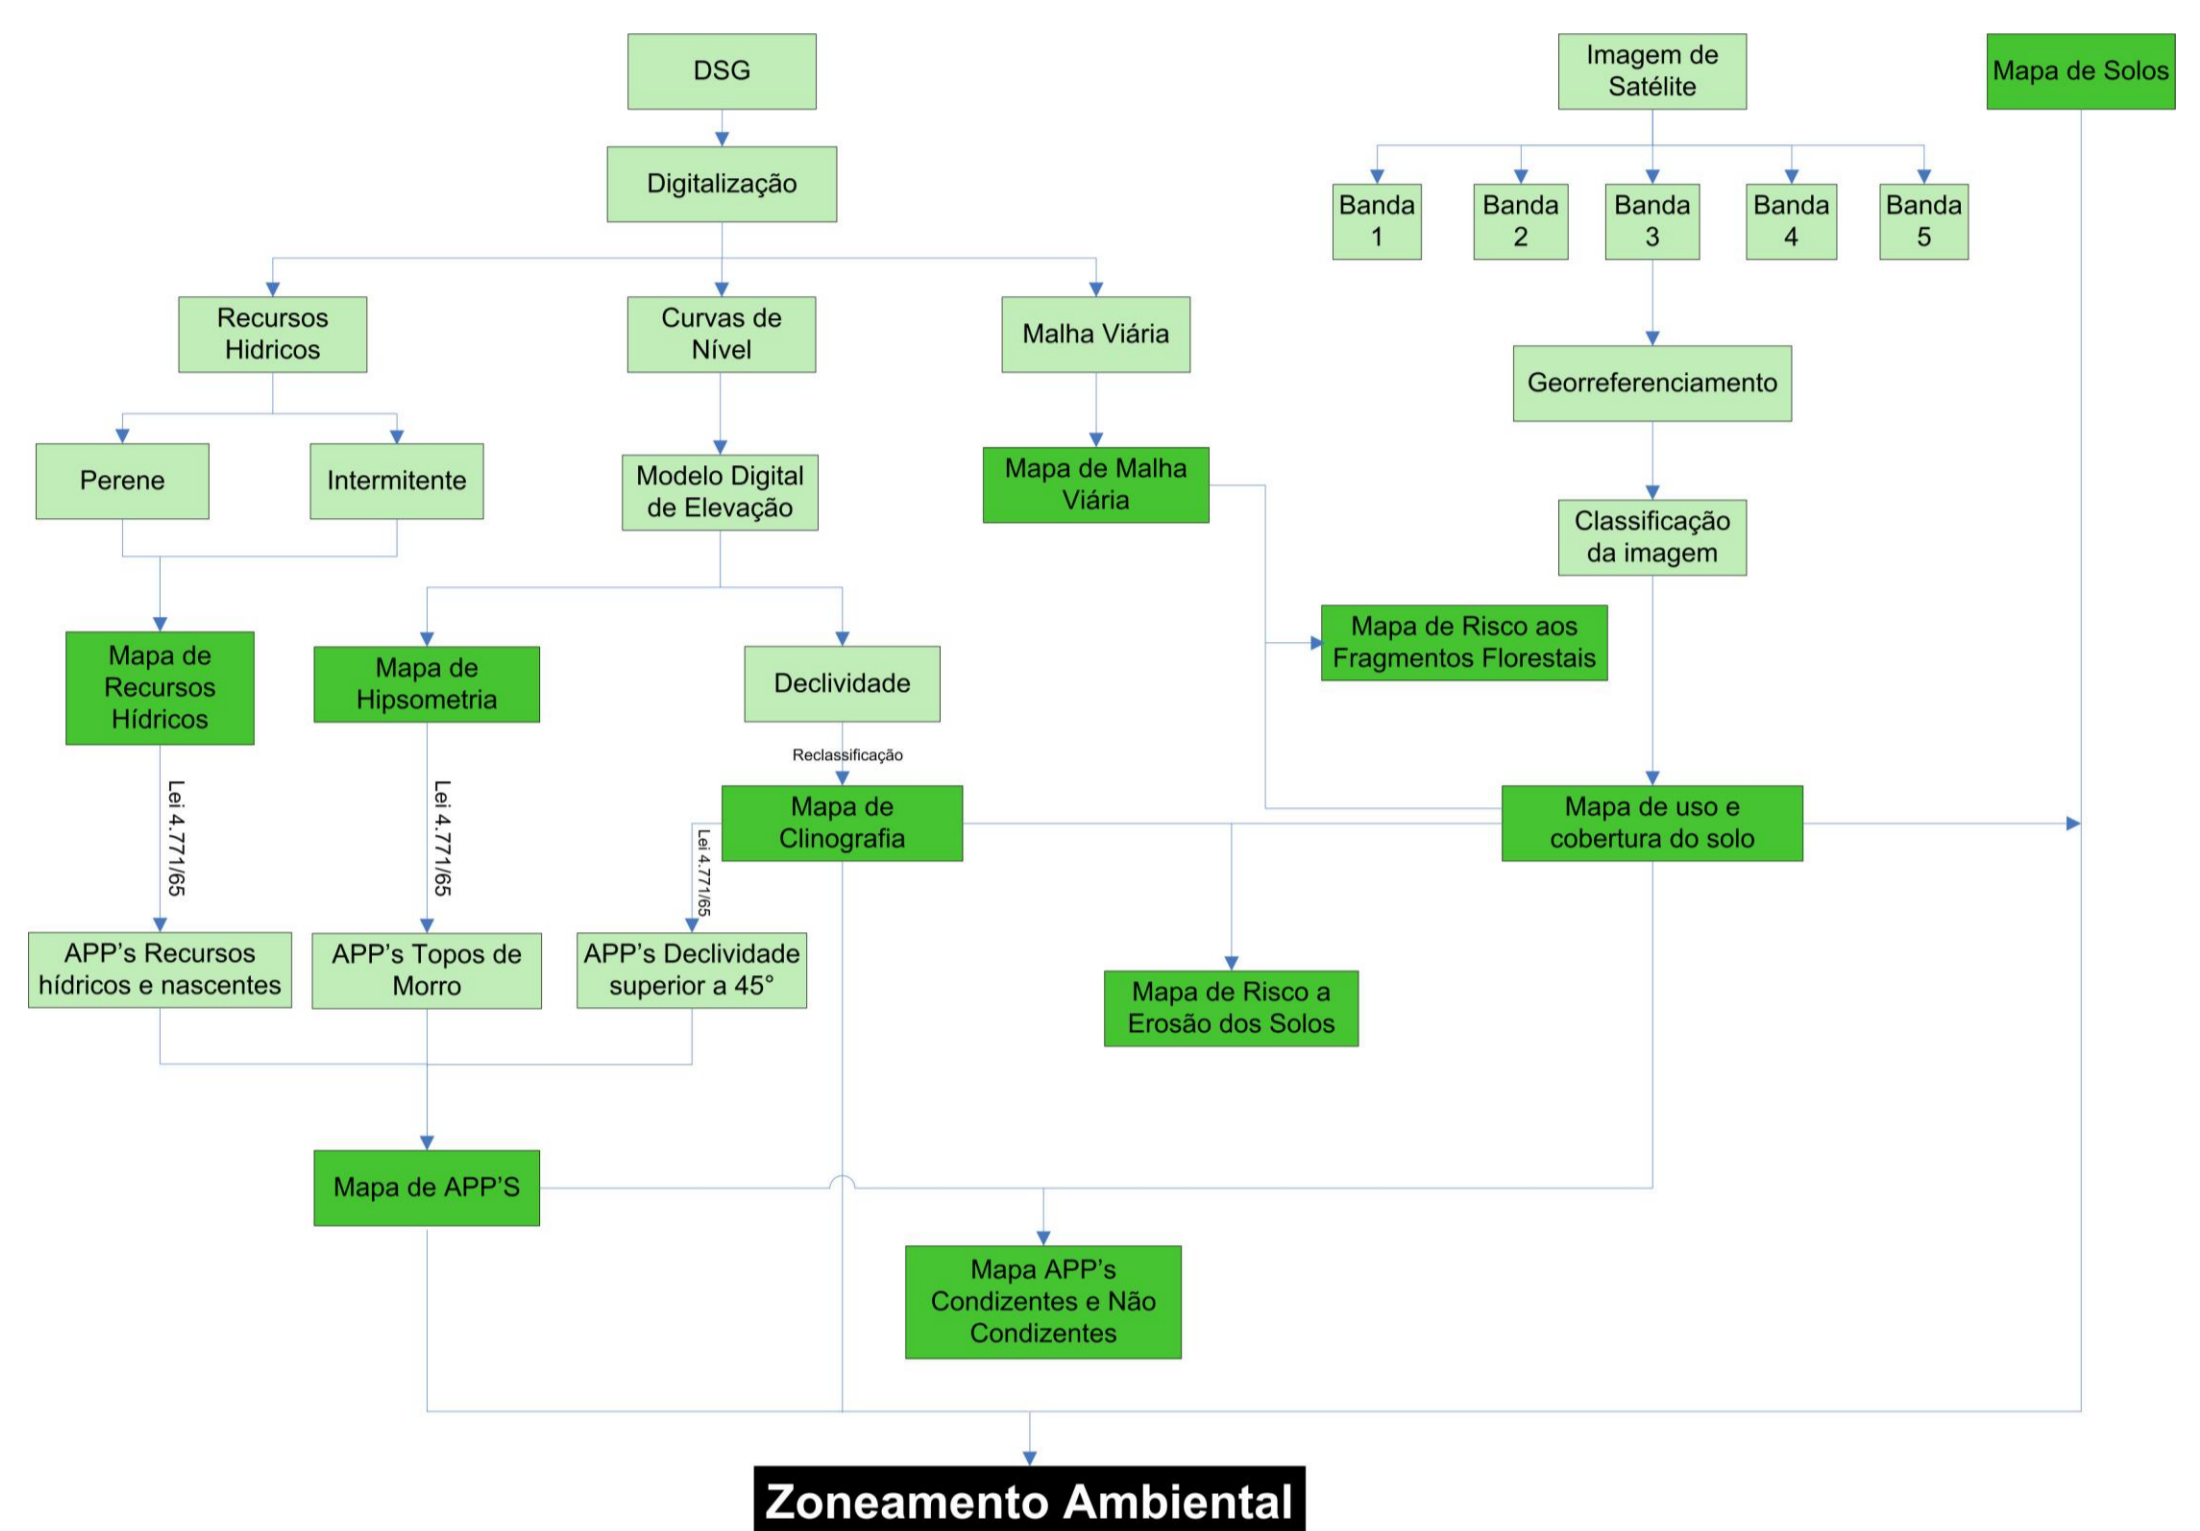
DSG

Digitalização

Recursos Hidricos

Curvas de Nível

Malha Viária

Perene

Intermitente

Modelo Digital de Elevação

Mapa de Malha Viária

Mapa de Recursos Hídricos

Mapa de Hipsometria

Declividade

Reclassificação

Mapa de Clinografia

Lei 4.771/65

Lei 4.771/65

Lei 4.771/65

APP's Recursos hídricos e nascentes

APP's Topos de Morro

APP's Declividade superior a 45°

Mapa de APP'S

Imagem de Satélite

Mapa de Solos

Banda 1

Banda 2

Banda 3

Banda 4

Banda 5

Georreferenciamento

Classificação da imagem

Mapa de Risco aos Fragmentos Florestais

Mapa de uso e cobertura do solo

Mapa de Risco a Erosão dos Solos

Mapa APP's Condizentes e Não Condizentes

Zoneamento Ambiental